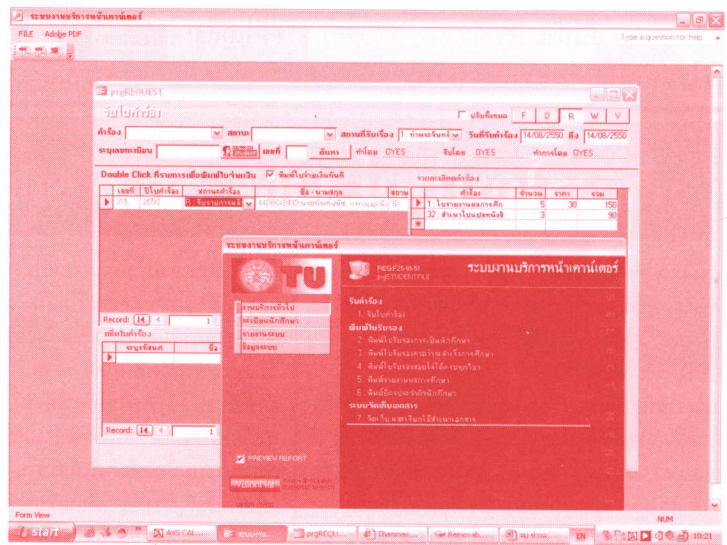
ระบบงานบริการหน้าเคาน์เตอร์
FILE Adobe PDF
Type a question for help
prgREQUEST
รับใบคำร้อง
ปรับทั้งหมด F D R W V
คำร้อง
สถานะ
สถานที่รับเรื่อง 1 ท่าพระจันทร์
วันที่รับคำร้อง 14/08/2550 ถึง 14/08/2550
ระบุเลขทะเบียน
เลขที่ ค้นหา
ทำโดย OYES รับโดย OYES ทำการโดย OYES
Double Click ที่รายการเพื่อพิมพ์ใบจ่ายเงิน
พิมพ์ใบจ่ายเงินทันที
รายละเอียดคำร้อง
| | เลขที่ | ปีใบคำร้อง | สถานะคำร้อง | ชื่อ - นามสกุล | สถาน |
|---|---|---|---|---|---|
| ▶ | 201 | 2550 | R รับรายการแล้ว | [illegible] | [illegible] |

| | คำร้อง | จำนวน | ราคา | รวม |
|---|---|---|---|---|
| ▶ | 1. ใบรายงานผลการศึก | 5 | 30 | 150 |
| | 32. สำเนาใบแปลหนังสือ | 3 | | 90 |
| * | | | | |

Record: 14 1
พิมพ์ใบคำร้อง
ระบุรหัสนศ. ชื่อ
Record: 14 1
ระบบงานบริการหน้าเคาน์เตอร์
TU
REQF25-0151
prgSTUDENTFILE
ระบบงานบริการหน้าเคาน์เตอร์
งานบริการทั่วไป
ทะเบียนนักศึกษา
รายงานระบบ
ข้อมูลระบบ
รับคำร้อง
1. รับใบคำร้อง
พิมพ์ใบรับรอง
2. พิมพ์ใบรับรองการเป็นนักศึกษา
3. พิมพ์ใบรับรองคาดว่าจะสำเร็จการศึกษา
4. พิมพ์ใบรับรองสอบได้ครบหลักสูตร
5. พิมพ์รายงานผลการศึกษา
6. พิมพ์บัตรประจำตัวนักศึกษา
ระบบจัดเก็บเอกสาร
7. จัดเก็บ และเรียกใช้สำเนาเอกสาร
PREVIEW REPORT
Form View
NUM
start
AVS CAL...
ระบบงาน...
prgREQU...
Thammas...
Removab...
สม.ทำงาน...
EN
10:21